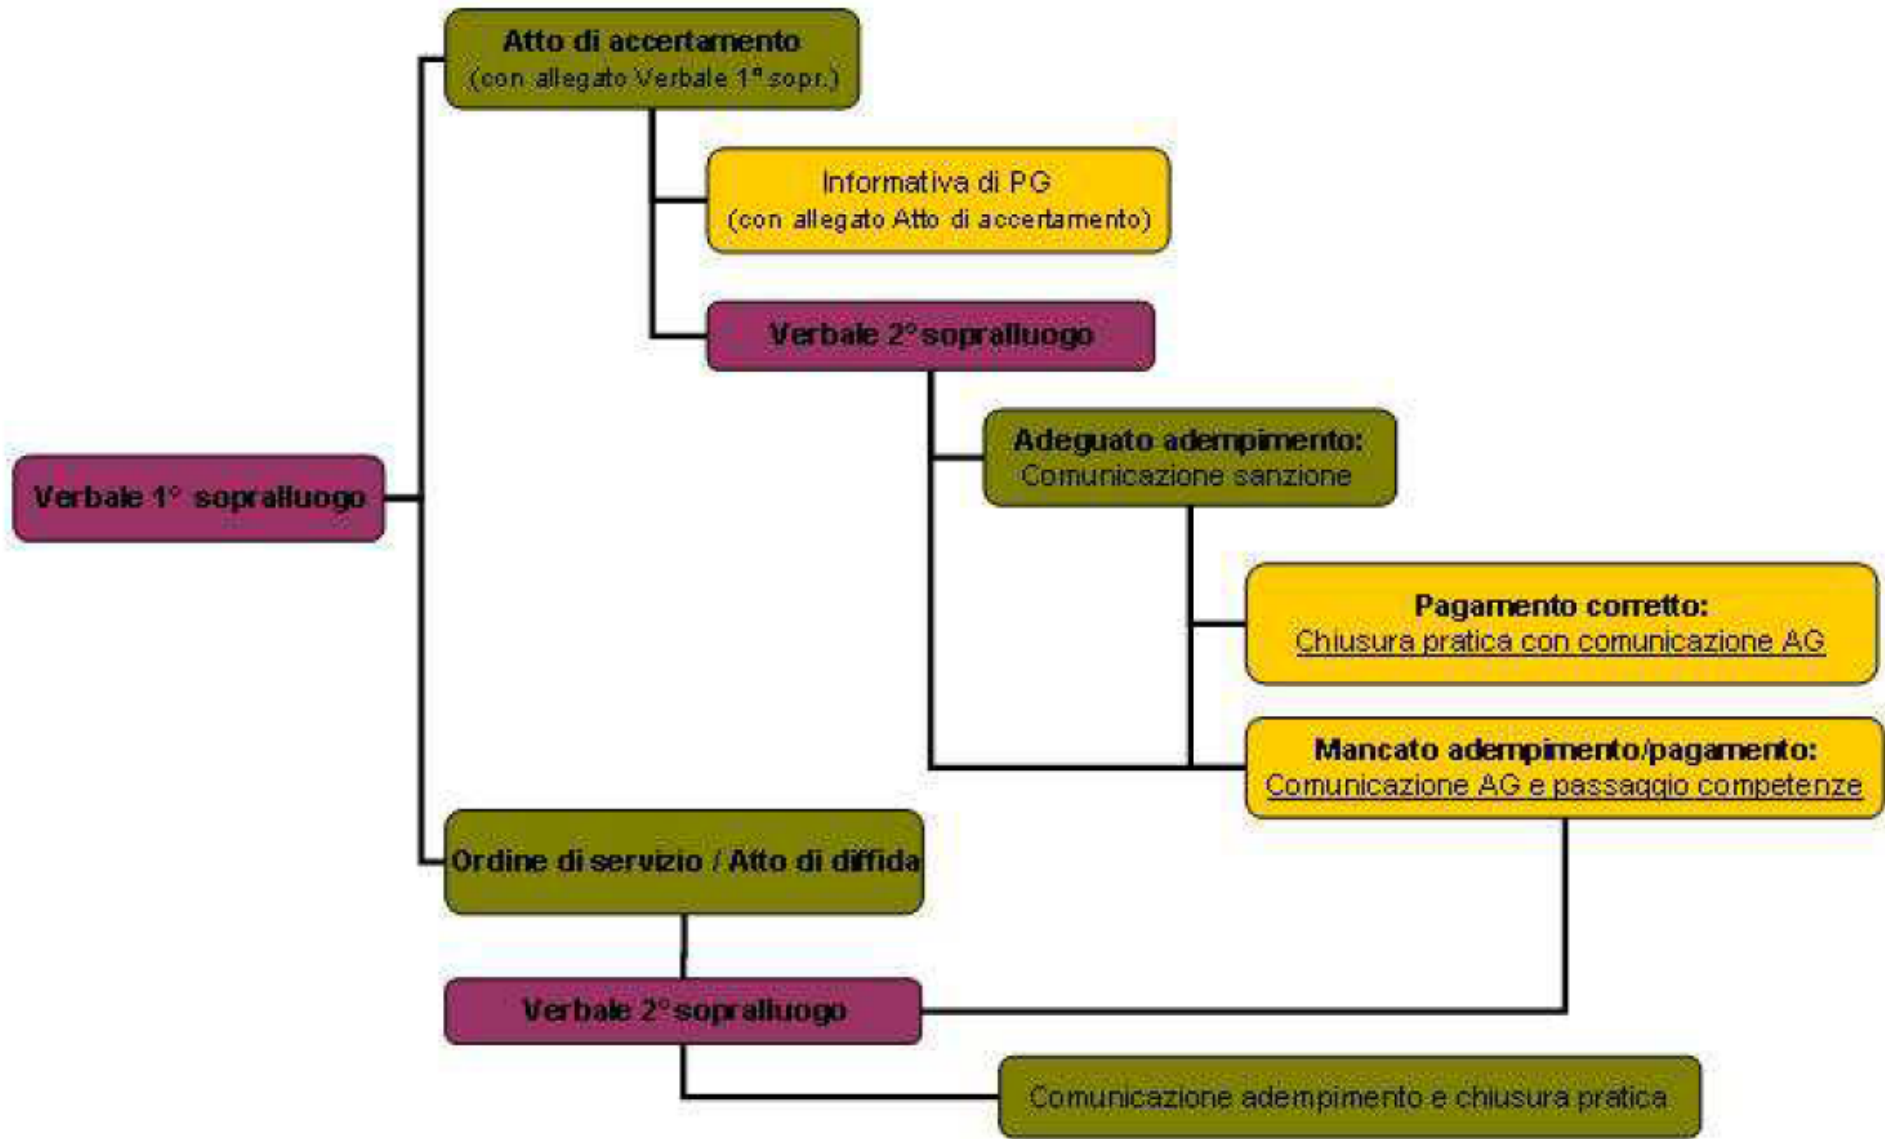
Verbale 1° sopralluogo

Atto di accertamento
(con allegato Verbale 1° sopr.)

Informativa di PG
(con allegato Atto di accertamento)

Verbale 2° sopralluogo

Adeguato adempimento:
Comunicazione sanzione

Pagamento corretto:
Chiusura pratica con comunicazione AG

Mancato adempimento/pagamento:
Comunicazione AG e passaggio competenze

Ordine di servizio / Atto di diffida

Verbale 2° sopralluogo

Comunicazione adempimento e chiusura pratica